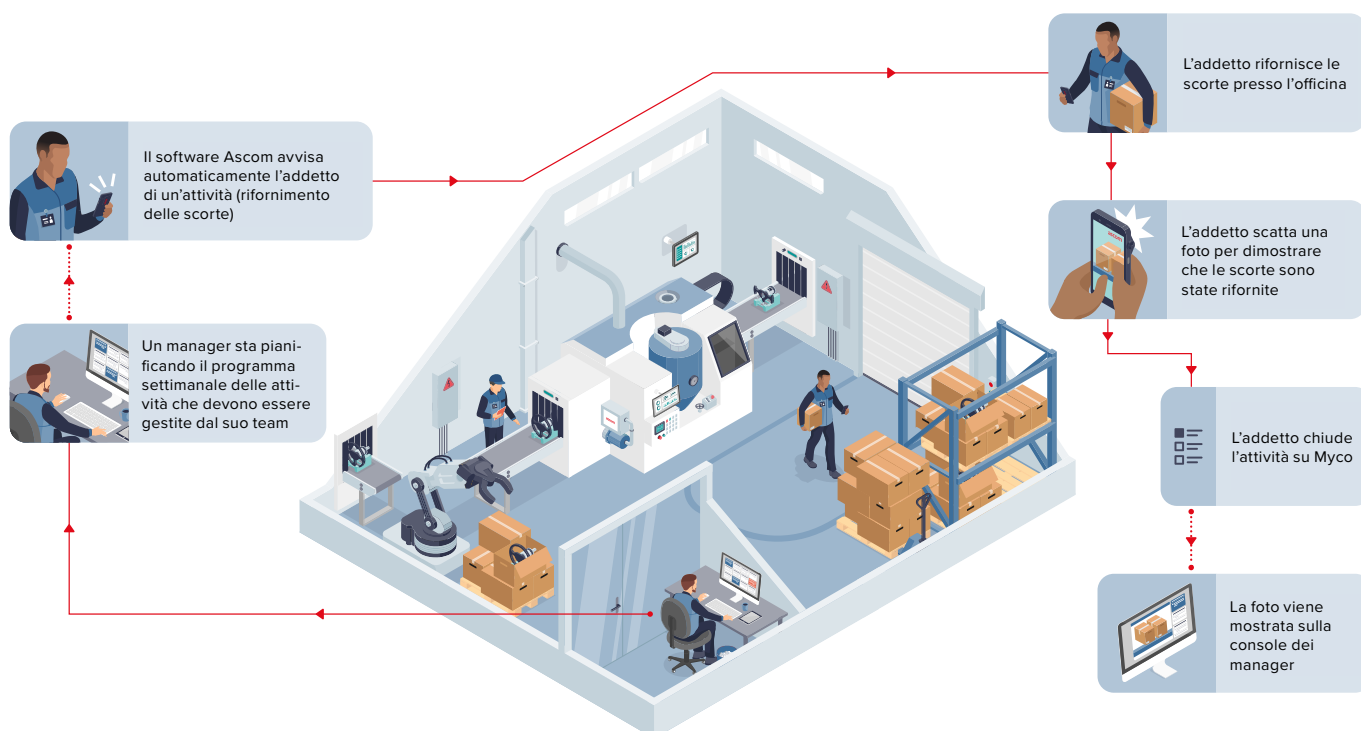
Il software Ascom avvisa automaticamente l'addetto di un'attività (rifornimento delle scorte)

Un manager sta pianificando il programma settimanale delle attività che devono essere gestite dal suo team

L'addetto rifornisce le scorte presso l'officina

L'addetto scatta una foto per dimostrare che le scorte sono state rifornite

L'addetto chiude l'attività su Myco

La foto viene mostrata sulla console dei manager